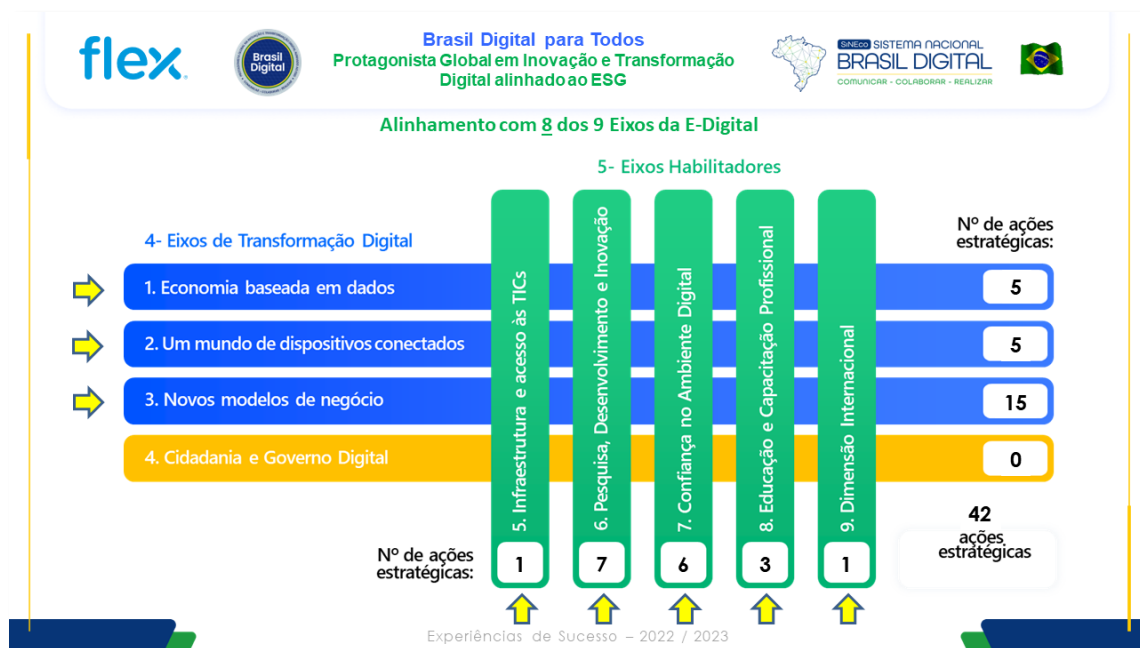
flex

Brasil Digital

Brasil Digital para Todos
Protagonista Global em Inovação e Transformação Digital alinhado ao ESG

SiNECo SISTEMA NACIONAL
BRASIL DIGITAL
COMUNICAR · COLABORAR · REALIZAR

Alinhamento com 8 dos 9 Eixos da E-Digital

5- Eixos Habilitadores

4- Eixos de Transformação Digital

Nº de ações estratégicas:

1. Economia baseada em dados 5

2. Um mundo de dispositivos conectados 5

3. Novos modelos de negócio 15

4. Cidadania e Governo Digital 0

5. Infraestrutura e acesso às TICs

6. Pesquisa, Desenvolvimento e Inovação

7. Confiança no Ambiente Digital

8. Educação e Capacitação Profissional

9. Dimensão Internacional

42 ações estratégicas

Nº de ações estratégicas: 1 7 6 3 1

Experiências de Sucesso – 2022 / 2023